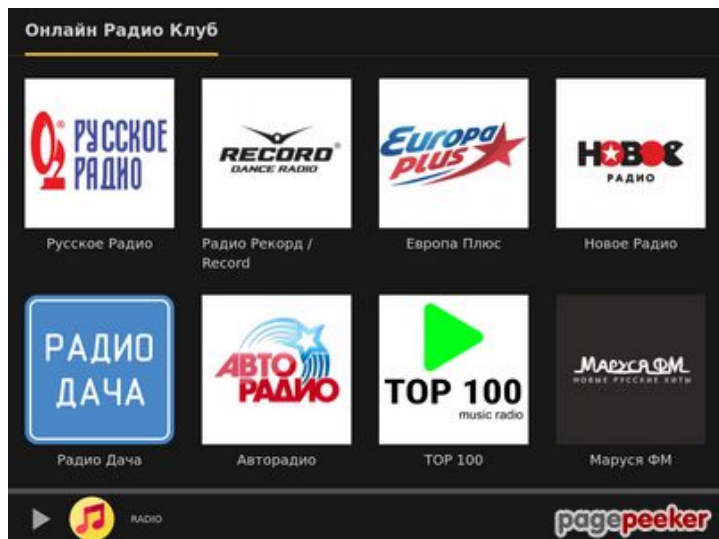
Онлайн Радио Клуб

РУССКОЕ РАДИО

Русское Радио

RECORD DANCE RADIO

Радио Рекорд / Record

Europa plus

Европа Плюс

НОВОЕ РАДИО

Новое Радио

РАДИО ДАЧА

Радио Дача

АВТО РАДИО

Авторадио

TOP 100 music radio

TOP 100

МАРУСЯ ФМ НОВЫЕ РУССКИЕ ХИТЫ

Маруся ФМ

RADIO

pagepeeker